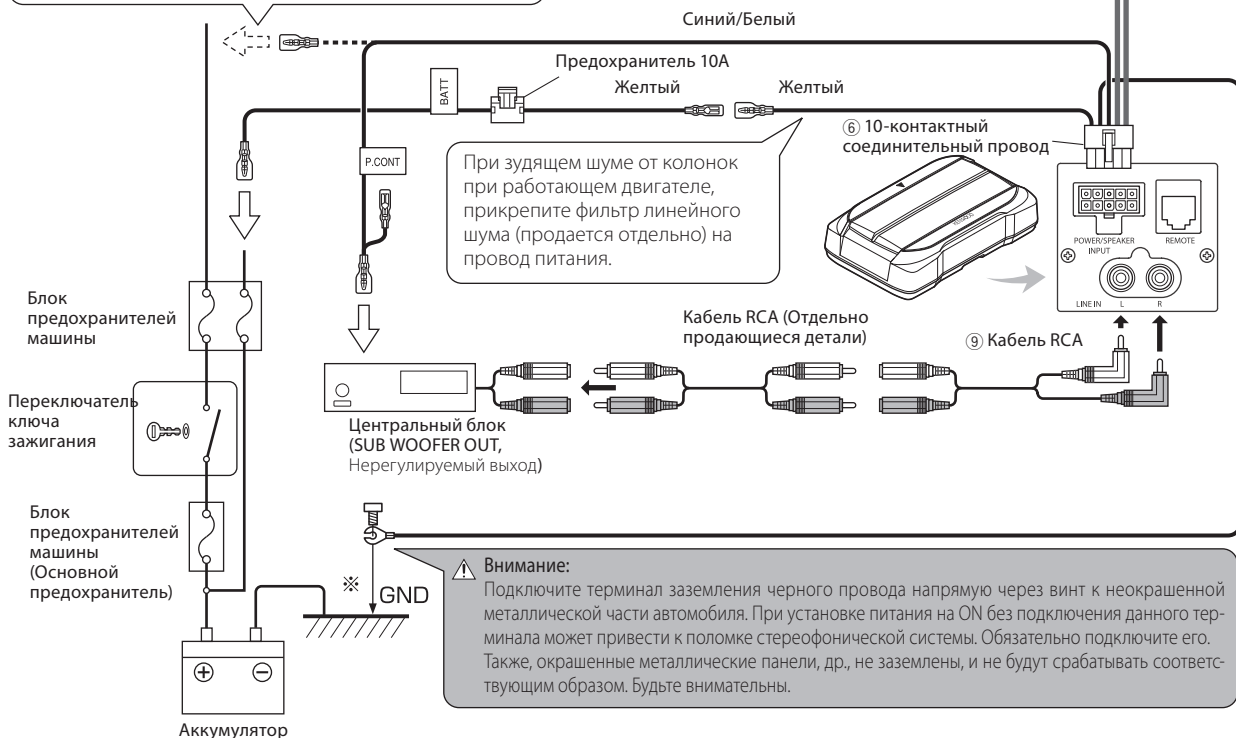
Синий/Белый

Предохранитель 10A

BATT

Желтый

Желтый

⑥ 10-контактный соединительный провод

P.CONT

При зудящем шуме от колонок при работающем двигателе, прикрепите фильтр линейного шума (продается отдельно) на провод питания.

POWER/SPEAKER INPUT

REMOTE

LINE IN

L

R

Блок предохранителей машины

Кабель RCA (Отдельно продающиеся детали)

⑨ Кабель RCA

Переключатель ключа зажигания

Центральный блок (SUB WOOFER OUT, Нерегулируемый выход)

Блок предохранителей машины (Основной предохранитель)

※

GND

Внимание:
Подключите терминал заземления черного провода напрямую через винт к неокрашенной металлической части автомобиля. При установке питания на ON без подключения данного терминала может привести к поломке стереофонической системы. Обязательно подключите его. Также, окрашенные металлические панели, др., не заземлены, и не будут срабатывать соответствующим образом. Будьте внимательны.

Аккумулятор